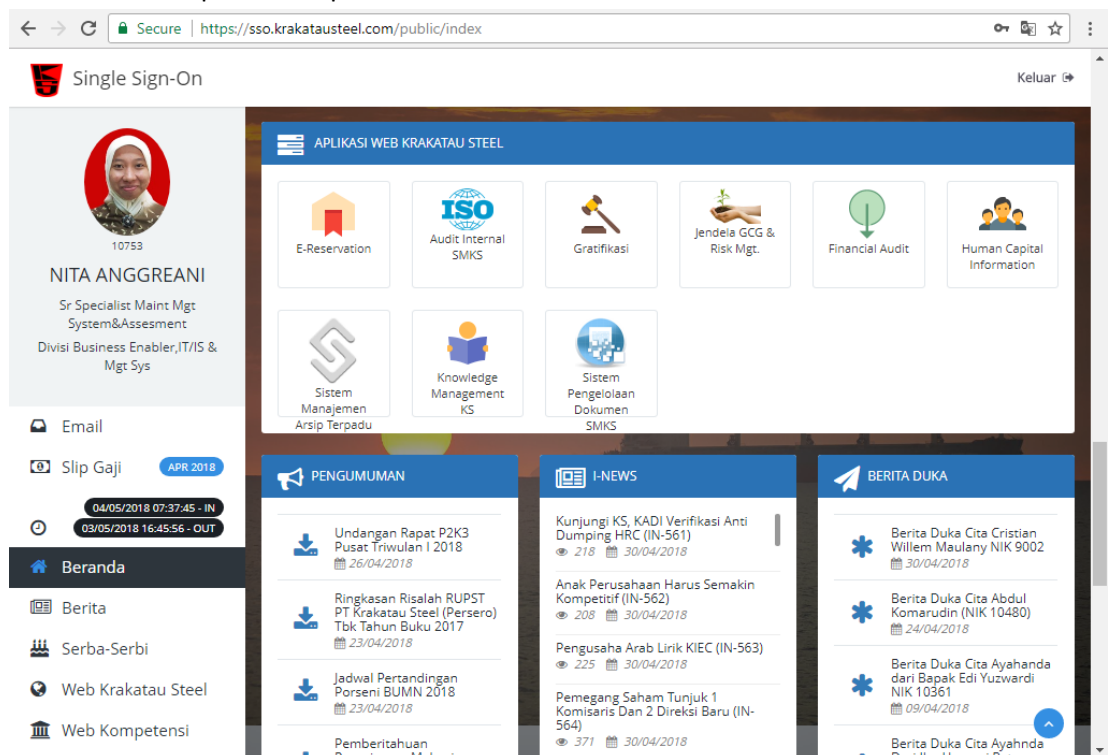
Secure | https://sso.krakatausteel.com/public/index

Single Sign-On

Keluar

10753

NITA ANGGREANI

Sr Specialist Maint Mgt System&Assesment

Divisi Business Enabler,IT/IS & Mgt Sys

Email

Slip Gaji APR 2018

04/05/2018 07:37:45 - IN
03/05/2018 16:45:56 - OUT

Beranda

Berita

Serba-Serbi

Web Krakatau Steel

Web Kompetensi

APLIKASI WEB KRAKATAU STEEL

E-Reservation

ISO
Audit Internal SMKS

Gratifikasi

Jendela GCG & Risk Mgt.

Financial Audit

Human Capital Information

Sistem Manajemen Arsip Terpadu

Knowledge Management KS

Sistem Pengelolaan Dokumen SMKS

PENGUMUMAN

Undangan Rapat P2K3 Pusat Triwulan I 2018
26/04/2018

Ringkasan Risalah RUPST PT Krakatau Steel (Persero) Tbk Tahun Buku 2017
23/04/2018

Jadwal Pertandingan Porseni BUMN 2018
23/04/2018

Pemberitahuan

I-NEWS

Kunjungi KS, KADI Verifikasi Anti Dumping HRC (IN-561)
218 30/04/2018

Anak Perusahaan Harus Semakin Kompetitif (IN-562)
208 30/04/2018

Pengusaha Arab Lirik KIEC (IN-563)
225 30/04/2018

Pemegang Saham Tunjuk 1 Komisaris Dan 2 Direksi Baru (IN-564)
371 30/04/2018

BERITA DUKA

Berita Duka Cita Cristian Willem Maulany NIK 9002
30/04/2018

Berita Duka Cita Abdul Komarudin (NIK 10480)
24/04/2018

Berita Duka Cita Ayahanda dari Bapak Edi Yuzwardi NIK 10361
09/04/2018

Berita Duka Cita Ayahnda